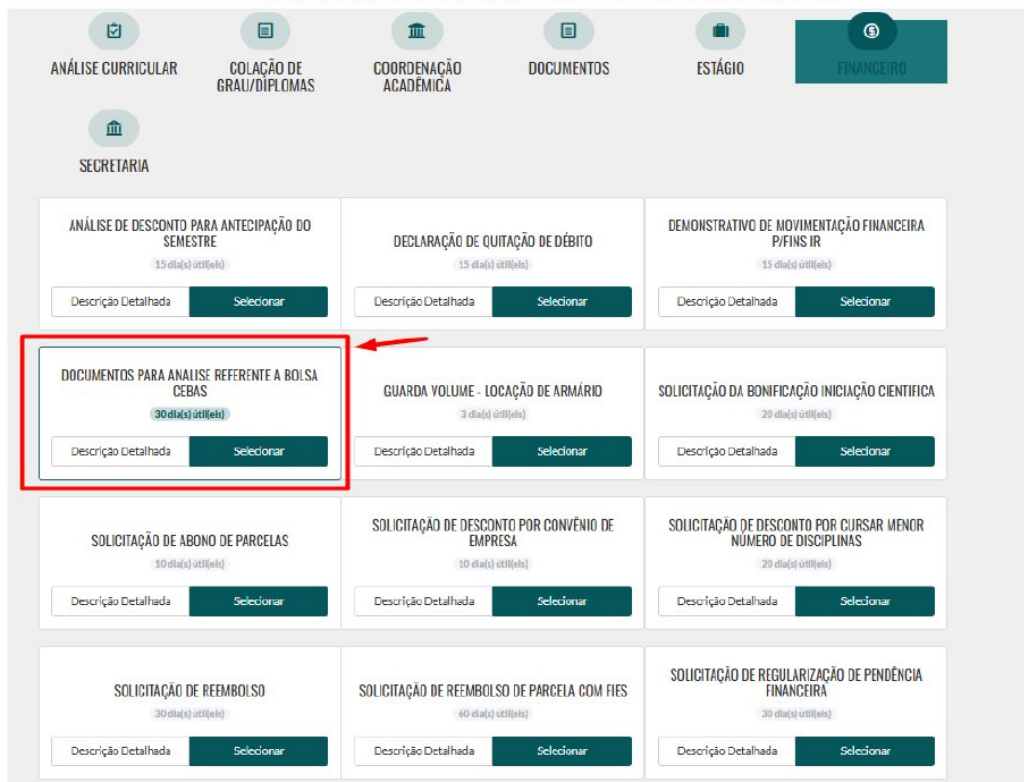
ANÁLISE CURRICULAR
COLAÇÃO DE GRAU/DIPLOMAS
COORDENAÇÃO ACADÊMICA
DOCUMENTOS
ESTÁGIO
FINANCEIRO
SECRETARIA

ANÁLISE DE DESCONTO PARA ANTECIPAÇÃO DO SEMESTRE
15 dia(s) útil(eis)
Descrição Detalhada
Selecionar

DECLARAÇÃO DE QUITAÇÃO DE DÉBITO
15 dia(s) útil(eis)
Descrição Detalhada
Selecionar

DEMONSTRATIVO DE MOVIMENTAÇÃO FINANCEIRA P/FINS IR
15 dia(s) útil(eis)
Descrição Detalhada
Selecionar

DOCUMENTOS PARA ANALISE REFERENTE A BOLSA CEBAS
30 dia(s) útil(eis)
Descrição Detalhada
Selecionar

GUARDA VOLUME - LOCAÇÃO DE ARMÁRIO
3 dia(s) útil(eis)
Descrição Detalhada
Selecionar

SOLICITAÇÃO DA BONIFICAÇÃO INICIAÇÃO CIENTIFICA
20 dia(s) útil(eis)
Descrição Detalhada
Selecionar

SOLICITAÇÃO DE ABONO DE PARCELAS
10 dia(s) útil(eis)
Descrição Detalhada
Selecionar

SOLICITAÇÃO DE DESCONTO POR CONVÊNIO DE EMPRESA
10 dia(s) útil(eis)
Descrição Detalhada
Selecionar

SOLICITAÇÃO DE DESCONTO POR CURSAR MENOR NÚMERO DE DISCIPLINAS
20 dia(s) útil(eis)
Descrição Detalhada
Selecionar

SOLICITAÇÃO DE REEMBOLSO
30 dia(s) útil(eis)
Descrição Detalhada
Selecionar

SOLICITAÇÃO DE REEMBOLSO DE PARCELA COM FIES
60 dia(s) útil(eis)
Descrição Detalhada
Selecionar

SOLICITAÇÃO DE REGULARIZAÇÃO DE PENDÊNCIA FINANCEIRA
30 dia(s) útil(eis)
Descrição Detalhada
Selecionar